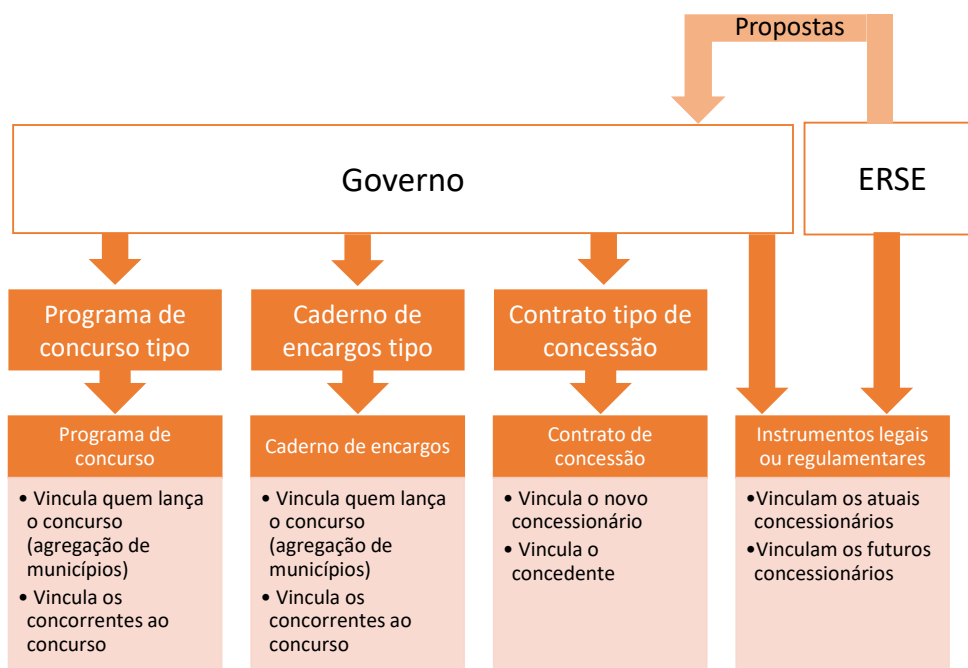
Propostas

Governo

ERSE

Programa de concurso tipo

Caderno de encargos tipo

Contrato tipo de concessão

Programa de concurso

• Vincula quem lança o concurso (agregação de municípios)
• Vincula os concorrentes ao concurso

Caderno de encargos

• Vincula quem lança o concurso (agregação de municípios)
• Vincula os concorrentes ao concurso

Contrato de concessão

• Vincula o novo concessionário
• Vincula o concedente

Instrumentos legais ou regulamentares

•Vinculam os atuais concessionários
•Vinculam os futuros concessionários